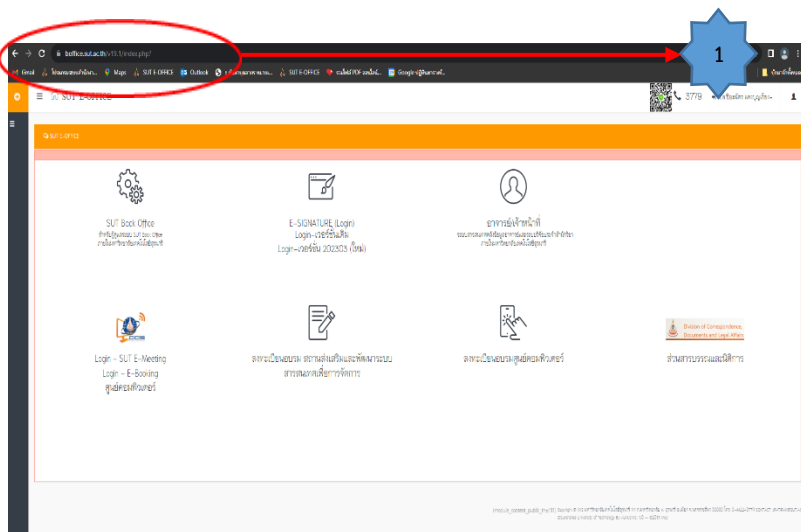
boffice.sut.ac.th/v19.1/index.php/

Gmail
Maps
SUT E-OFFICE
Outlook
SUT E-OFFICE
Google

1

SUT E-OFFICE

3779

SUT E-OFFICE

SUT Book Office

E-SIGNATURE (Login)
Login-เวอร์ชั่นเดิม
Login-เวอร์ชั่น 2023.03 (ใหม่)

อาจารย์เจ้าหน้าที่

Login - SUT E-Meeting
Login - E-Booking
ศูนย์คอมพิวเตอร์

ลงทะเบียนอบรม

ลงทะเบียนอบรมศูนย์คอมพิวเตอร์

Division of Correspondence, Documents and Legal Affairs

ส่วนสารบรรณและนิติการ